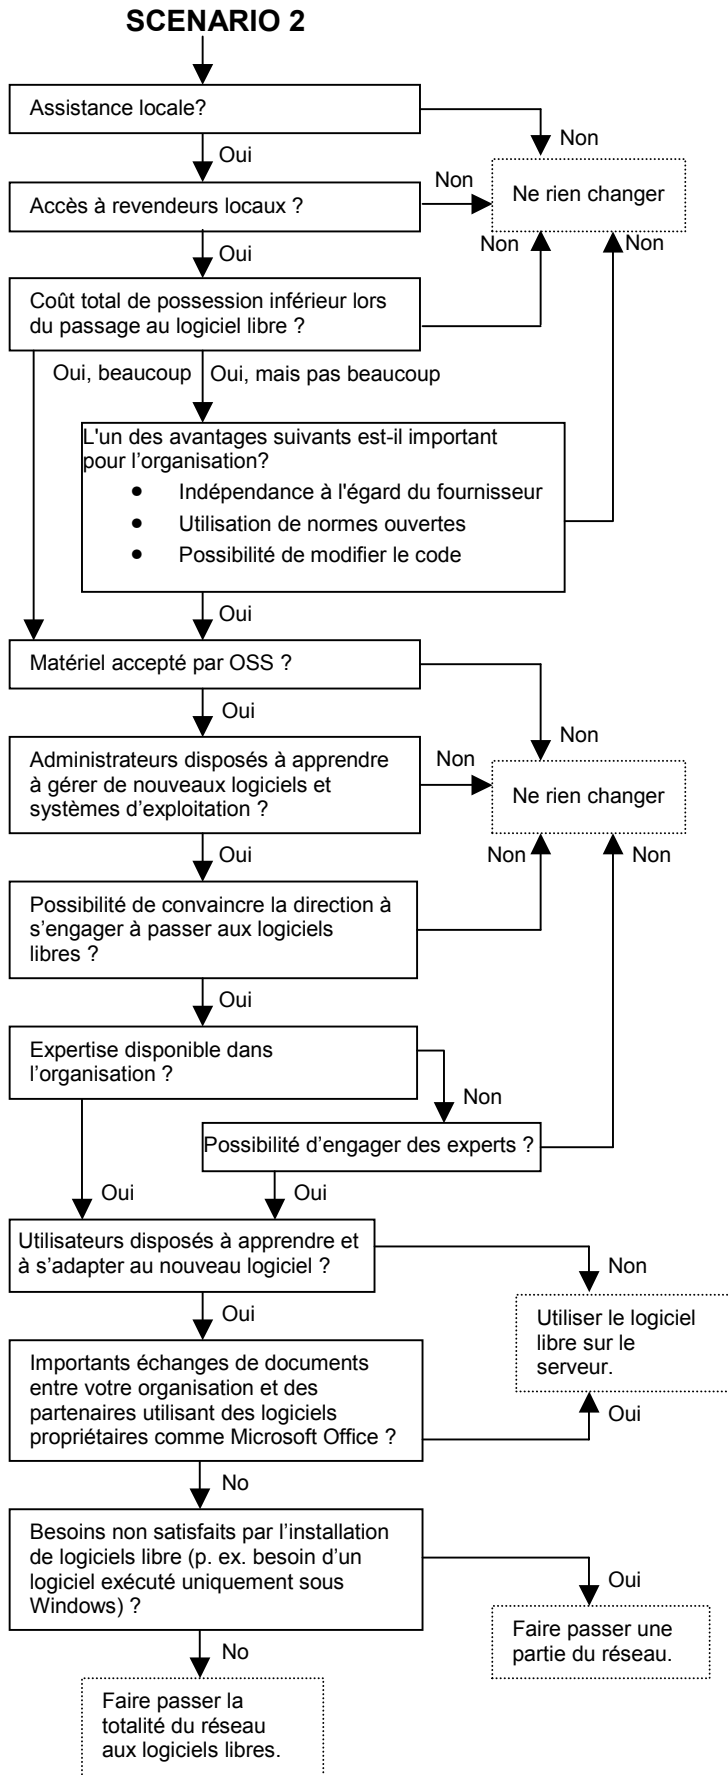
SCENARIO 2

Assistance locale?

Non

Oui

Non

Accès à revendeurs locaux ?

Ne rien changer

Non

Non

Oui

Coût total de possession inférieur lors du passage au logiciel libre ?

Oui, beaucoup

Oui, mais pas beaucoup

L'un des avantages suivants est-il important pour l'organisation?

- Indépendance à l'égard du fournisseur
- Utilisation de normes ouvertes
- Possibilité de modifier le code

Oui

Matériel accepté par OSS ?

Oui

Non

Administrateurs disposés à apprendre à gérer de nouveaux logiciels et systèmes d'exploitation ?

Non

Ne rien changer

Oui

Non

Non

Possibilité de convaincre la direction à s'engager à passer aux logiciels libres ?

Oui

Expertise disponible dans l'organisation ?

Non

Possibilité d'engager des experts ?

Oui

Oui

Utilisateurs disposés à apprendre et à s'adapter au nouveau logiciel ?

Non

Oui

Utiliser le logiciel libre sur le serveur.

Importants échanges de documents entre votre organisation et des partenaires utilisant des logiciels propriétaires comme Microsoft Office ?

Oui

No

Besoins non satisfaits par l'installation de logiciels libre (p. ex. besoin d'un logiciel exécuté uniquement sous Windows) ?

Oui

Faire passer une partie du réseau.

No

Faire passer la totalité du réseau aux logiciels libres.